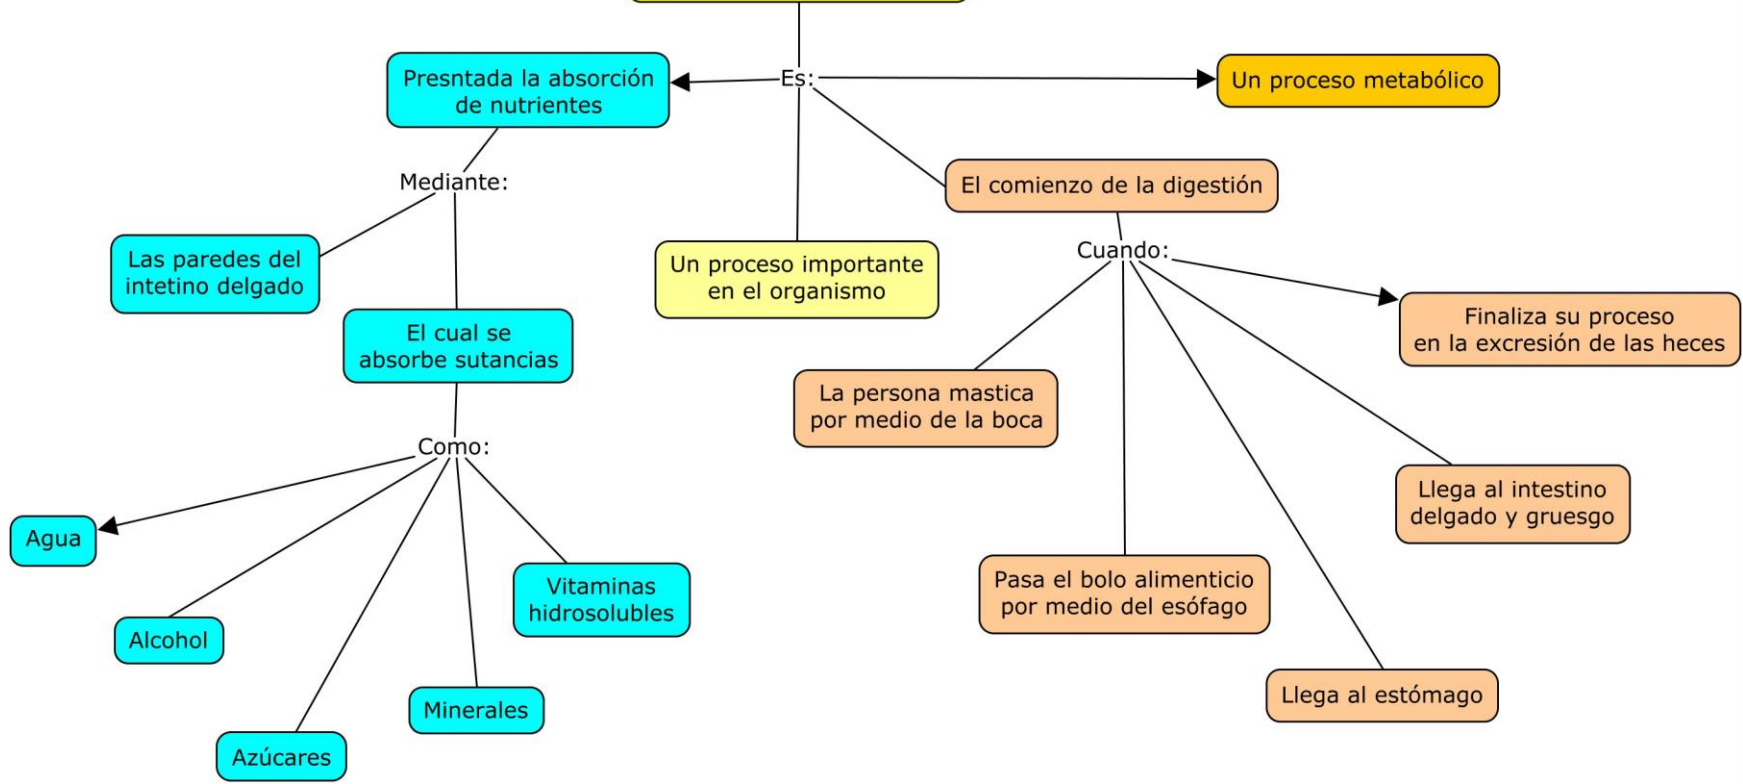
Es:

Presntada la absorción de nutrientes

Un proceso metabólico

Mediante:

El comienzo de la digestión

Las paredes del intetino delgado

Un proceso importante en el organismo

Cuando:

El cual se absorbe sutancias

Finaliza su proceso en la excresión de las heces

La persona mastica por medio de la boca

Como:

Llega al intestino delgado y gruesgo

Agua

Vitaminas hidrosolubles

Pasa el bolo alimenticio por medio del esófago

Alcohol

Minerales

Llega al estómago

Azúcares